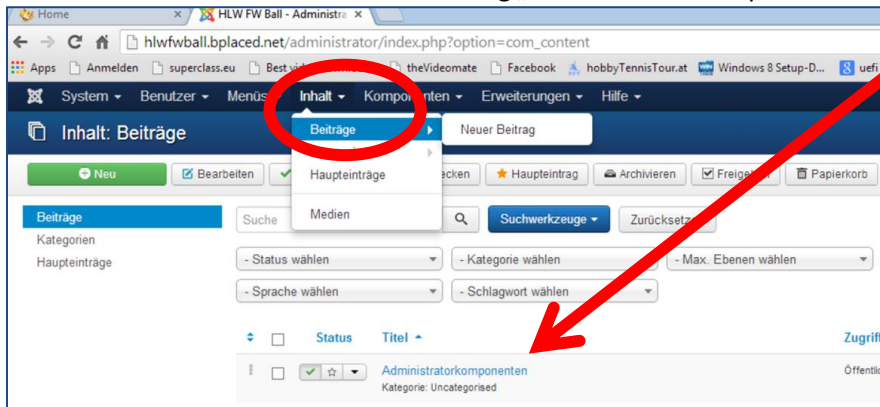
Home
HLW FW Ball - Administra ×
hlwfwball.bplaced.net/administrator/index.php?option=com_content
Apps Anmelden superclass.eu Best vi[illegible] theVideomate Facebook hobbyTennisTour.at Windows 8 Setup-D... uefi

System ▾ Benutzer ▾ Menüs Inhalt ▾ Komponenten ▾ Erweiterungen ▾ Hilfe ▾

Inhalt: Beiträge

Beiträge
Neuer Beitrag
Haupteinträge
Medien

Neu
Bearbeiten
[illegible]ecken
Haupteintrag
Archivieren
Freige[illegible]
Papierkorb

Beiträge
Kategorien
Haupteinträge

Suche
Suchwerkzeuge ▾
Zurücksetz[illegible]

- Status wählen
- Kategorie wählen
- Max. Ebenen wählen
- Sprache wählen
- Schlagwort wählen

Status
Titel ▴
Zugrif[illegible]

Administratorkomponenten
Kategorie: Uncategorised
Öffentli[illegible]